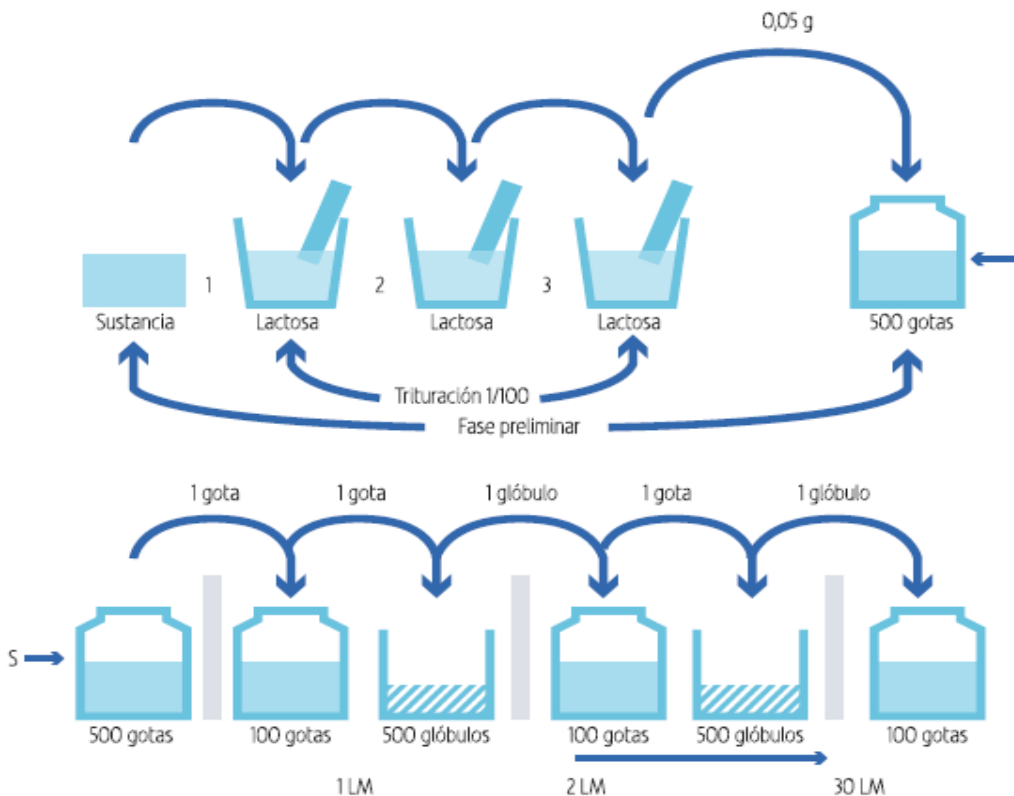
0,05 g

Sustancia 1 Lactosa 2 Lactosa 3 Lactosa 500 gotas

Trituración 1/100

Fase preliminar

1 gota 1 gota 1 glóbulo 1 gota 1 glóbulo

S

500 gotas 100 gotas 500 glóbulos 100 gotas 500 glóbulos 100 gotas

1 LM 2 LM 30 LM